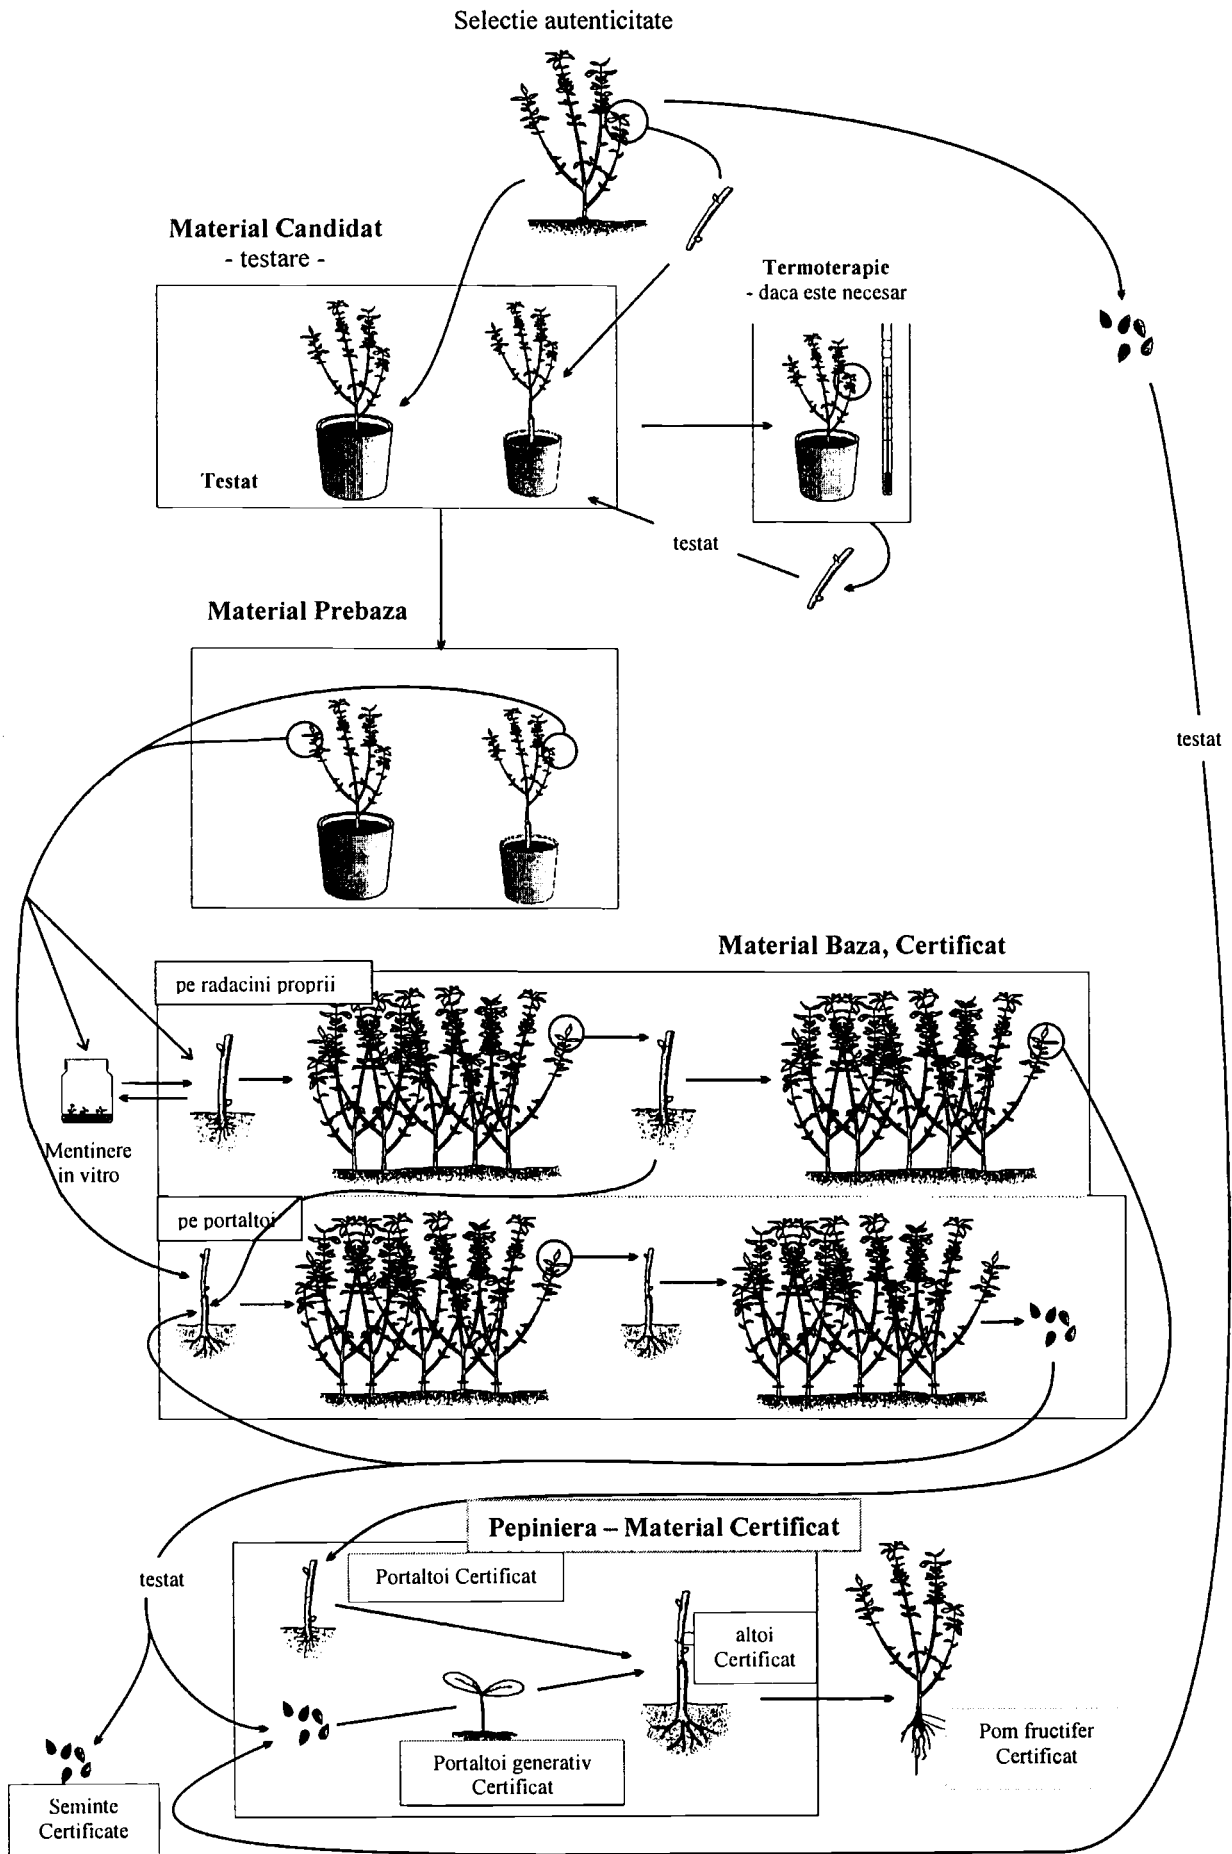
Selectie autenticitate

Material Candidat
- testare -

Testat

Termoterapie
- daca este necesar

testat

Material Prebaza

testat

Material Baza, Certificat

pe radacini proprii

Mentinere in vitro

pe portaltoi

Pepiniera – Material Certificat

testat

Portaltoi Certificat

altoi Certificat

Pom fructifer Certificat

Portaltoi generativ Certificat

Seminte Certificate